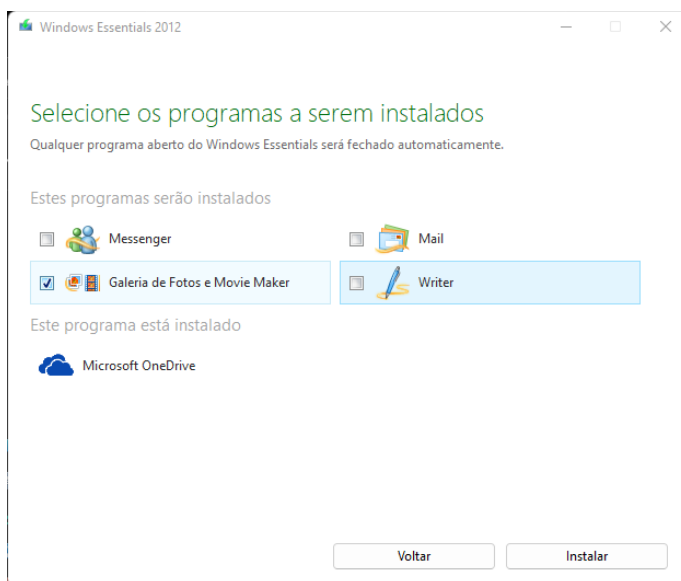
Windows Essentials 2012

Selecione os programas a serem instalados

Qualquer programa aberto do Windows Essentials será fechado automaticamente.

Estes programas serão instalados

Messenger

Mail

Galeria de Fotos e Movie Maker

Writer

Este programa está instalado

Microsoft OneDrive

Voltar

Instalar